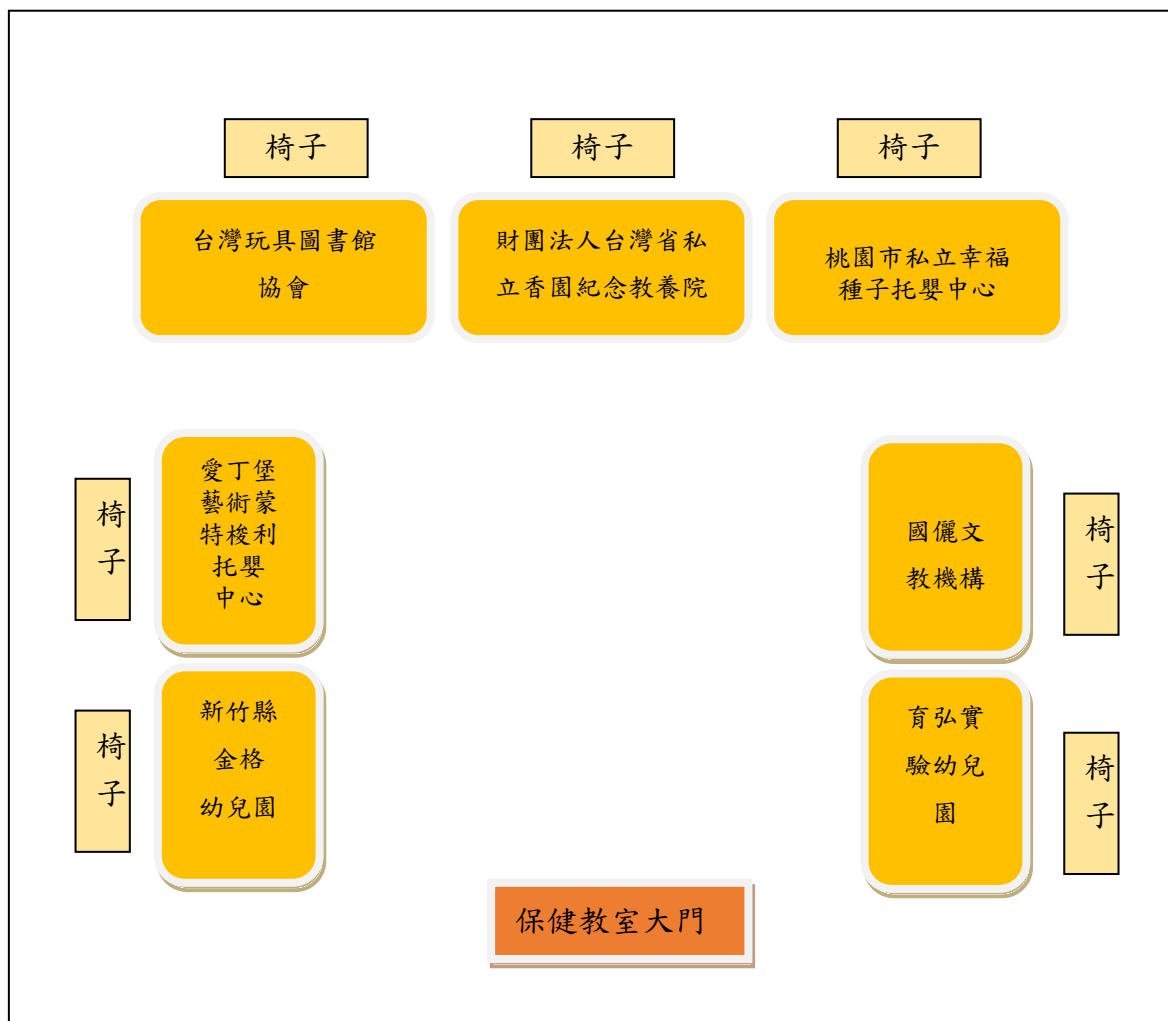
椅子

椅子

椅子

台灣玩具圖書館協會

財團法人台灣省私立香園紀念教養院

桃園市私立幸福種子托嬰中心

椅子

愛丁堡藝術蒙特梭利托嬰中心

國儷文教機構

椅子

椅子

新竹縣金格幼兒園

育弘實驗幼兒園

椅子

保健教室大門